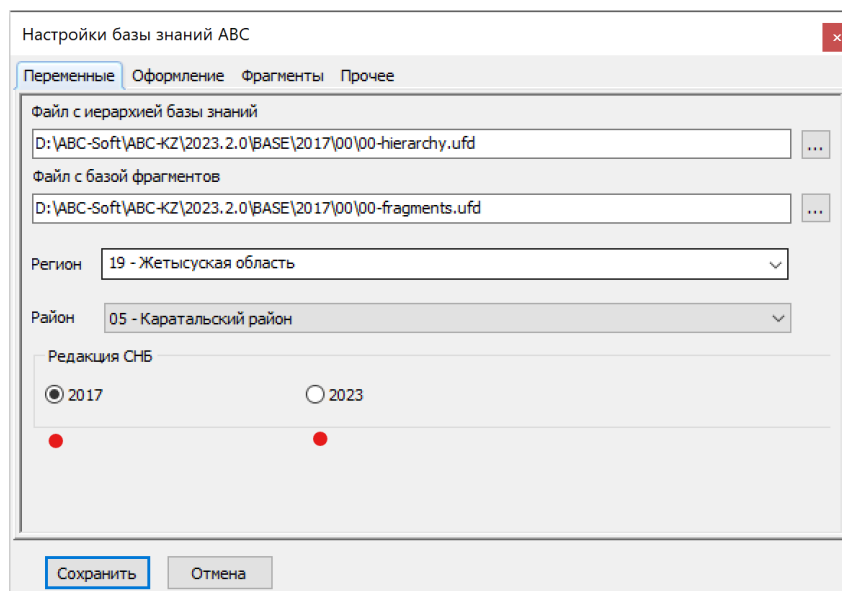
Настройки базы знаний АВС

Переменные Оформление Фрагменты Прочее

Файл с иерархией базы знаний

D:\ABC-Soft\ABC-KZ\2023.2.0\BASE\2017\00\00-hierarchy.ufd ...

Файл с базой фрагментов

D:\ABC-Soft\ABC-KZ\2023.2.0\BASE\2017\00\00-fragments.ufd ...

Регион 19 - Жетысуская область

Район 05 - Каратальский район

Редакция СНБ

2017

2023

Сохранить Отмена